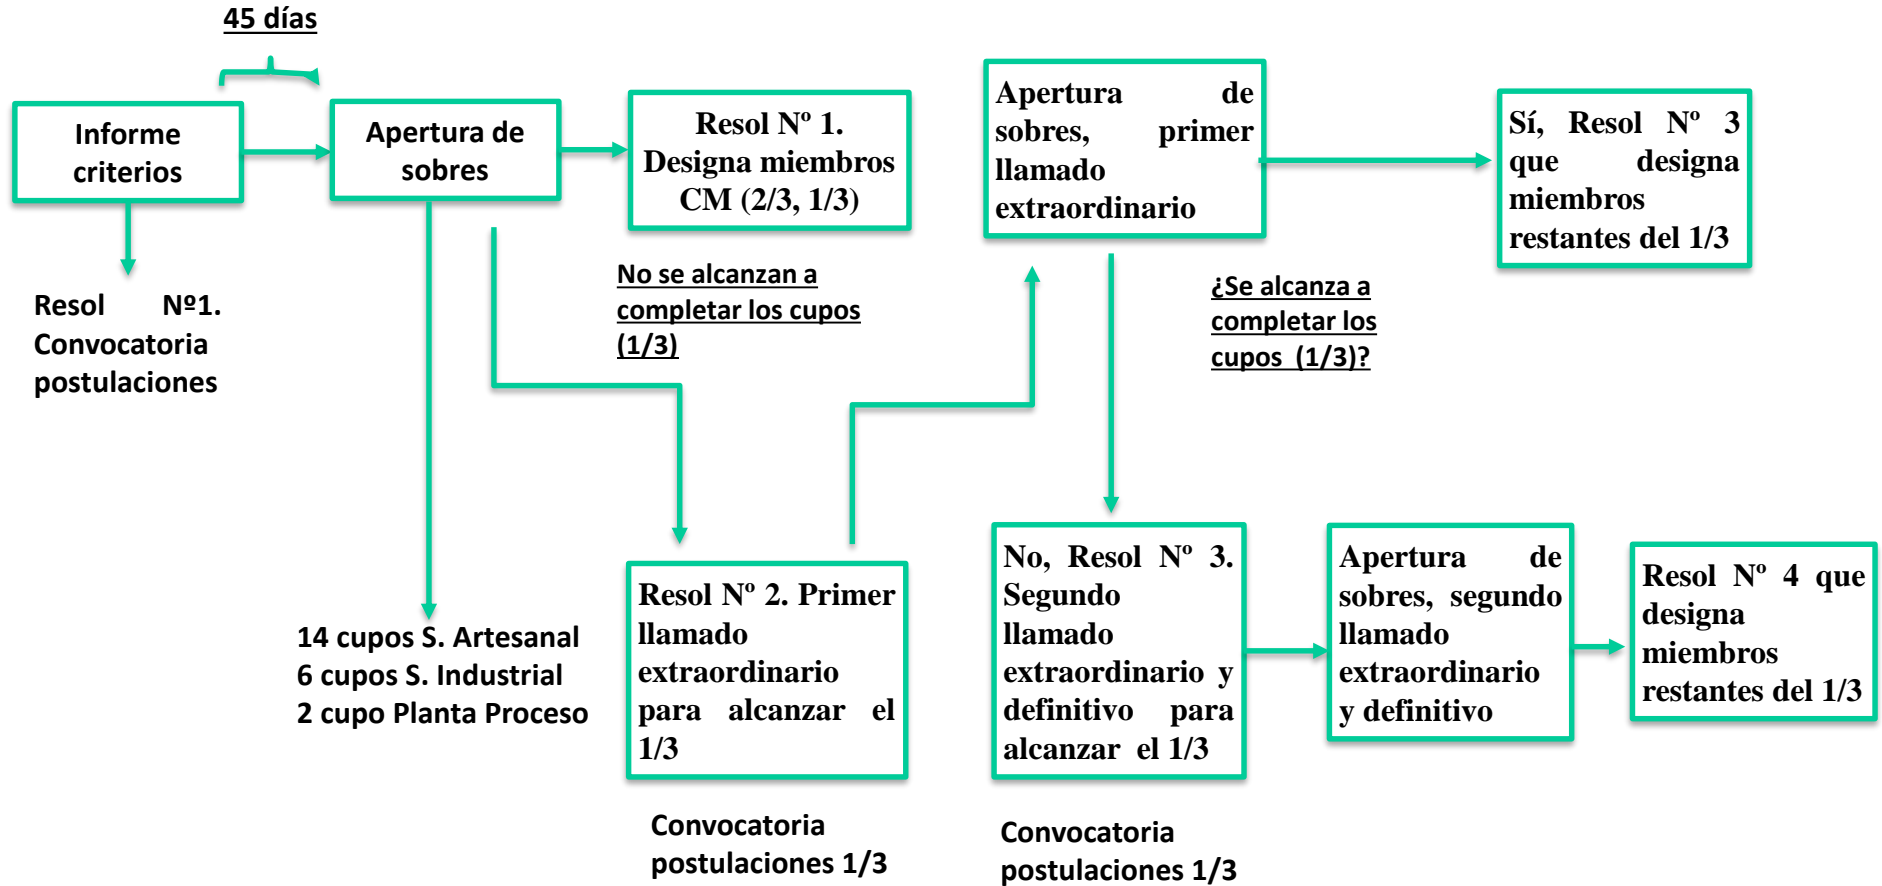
45 días

Informe criterios

Apertura de sobres

Resol Nº 1. Designa miembros CM (2/3, 1/3)

Apertura de sobres, primer llamado extraordinario

Sí, Resol Nº 3 que designa miembros restantes del 1/3

Resol Nº1. Convocatoria postulaciones

No se alcanzan a completar los cupos (1/3)

¿Se alcanza a completar los cupos (1/3)?

14 cupos S. Artesanal
6 cupos S. Industrial
2 cupo Planta Proceso

Resol Nº 2. Primer llamado extraordinario para alcanzar el 1/3

No, Resol Nº 3. Segundo llamado extraordinario y definitivo para alcanzar el 1/3

Apertura de sobres, segundo llamado extraordinario y definitivo

Resol Nº 4 que designa miembros restantes del 1/3

Convocatoria postulaciones 1/3

Convocatoria postulaciones 1/3